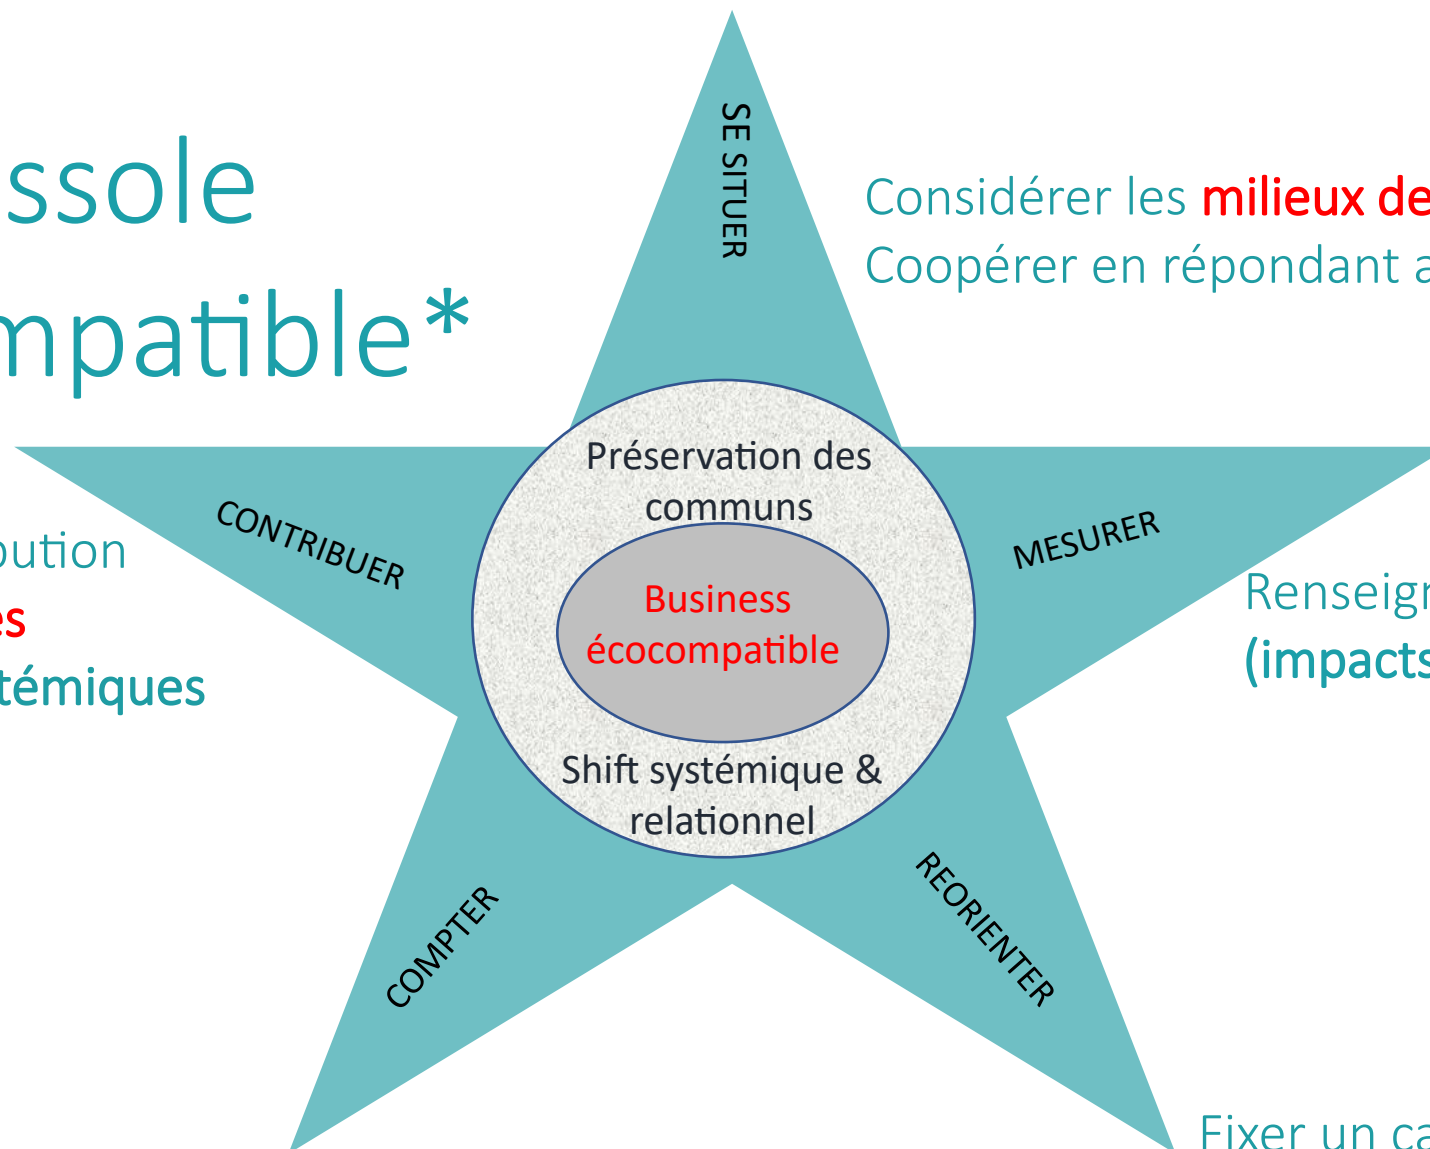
ssole

mpatible*

SE SITUER

Considérer les milieux de

Coopérer en répondant a

CONTRIBUER

MESURER

oution

es

témiques

Préservation des communs

Business écocompatible

Shift systémique & relationnel

Renseign

(impacts

COMPTER

REORIENTER

Fixer un ca